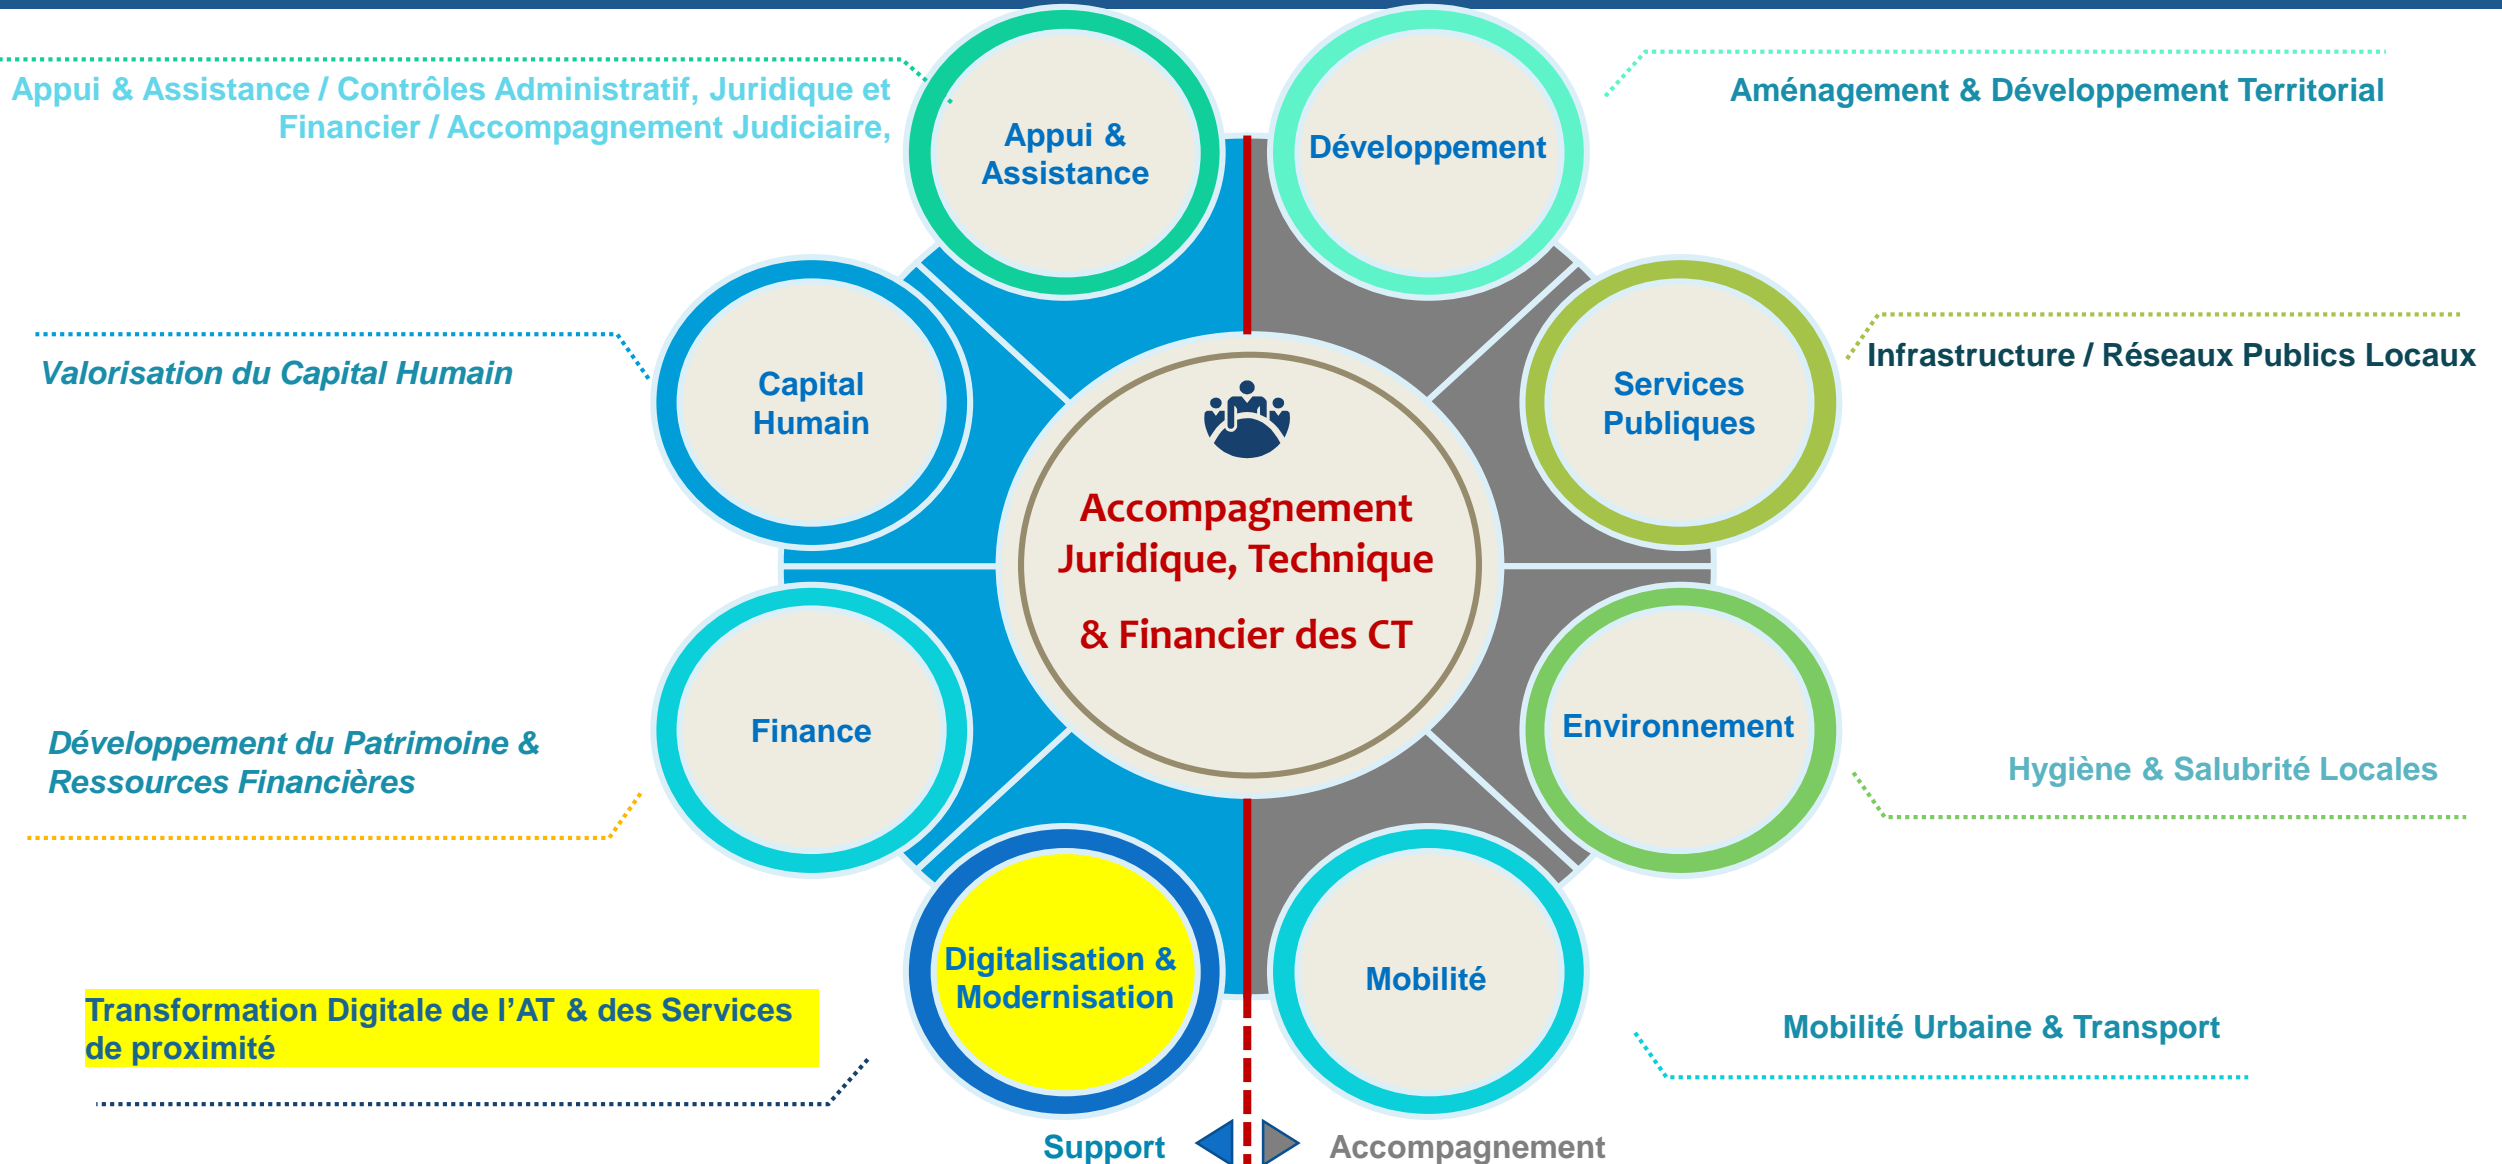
Appui & Assistance / Contrôles Administratif, Juridique et Financier / Accompagnement Judiciaire,

Appui & Assistance

Développement

Aménagement & Développement Territorial

Valorisation du Capital Humain

Capital Humain

Services Publiques

Infrastructure / Réseaux Publics Locaux

Accompagnement Juridique, Technique & Financier des CT

Finance

Environnement

Développement du Patrimoine & Ressources Financières

Hygiène & Salubrité Locales

Digitalisation & Modernisation

Mobilité

Transformation Digitale de l'AT & des Services de proximité

Mobilité Urbaine & Transport

Support

Accompagnement